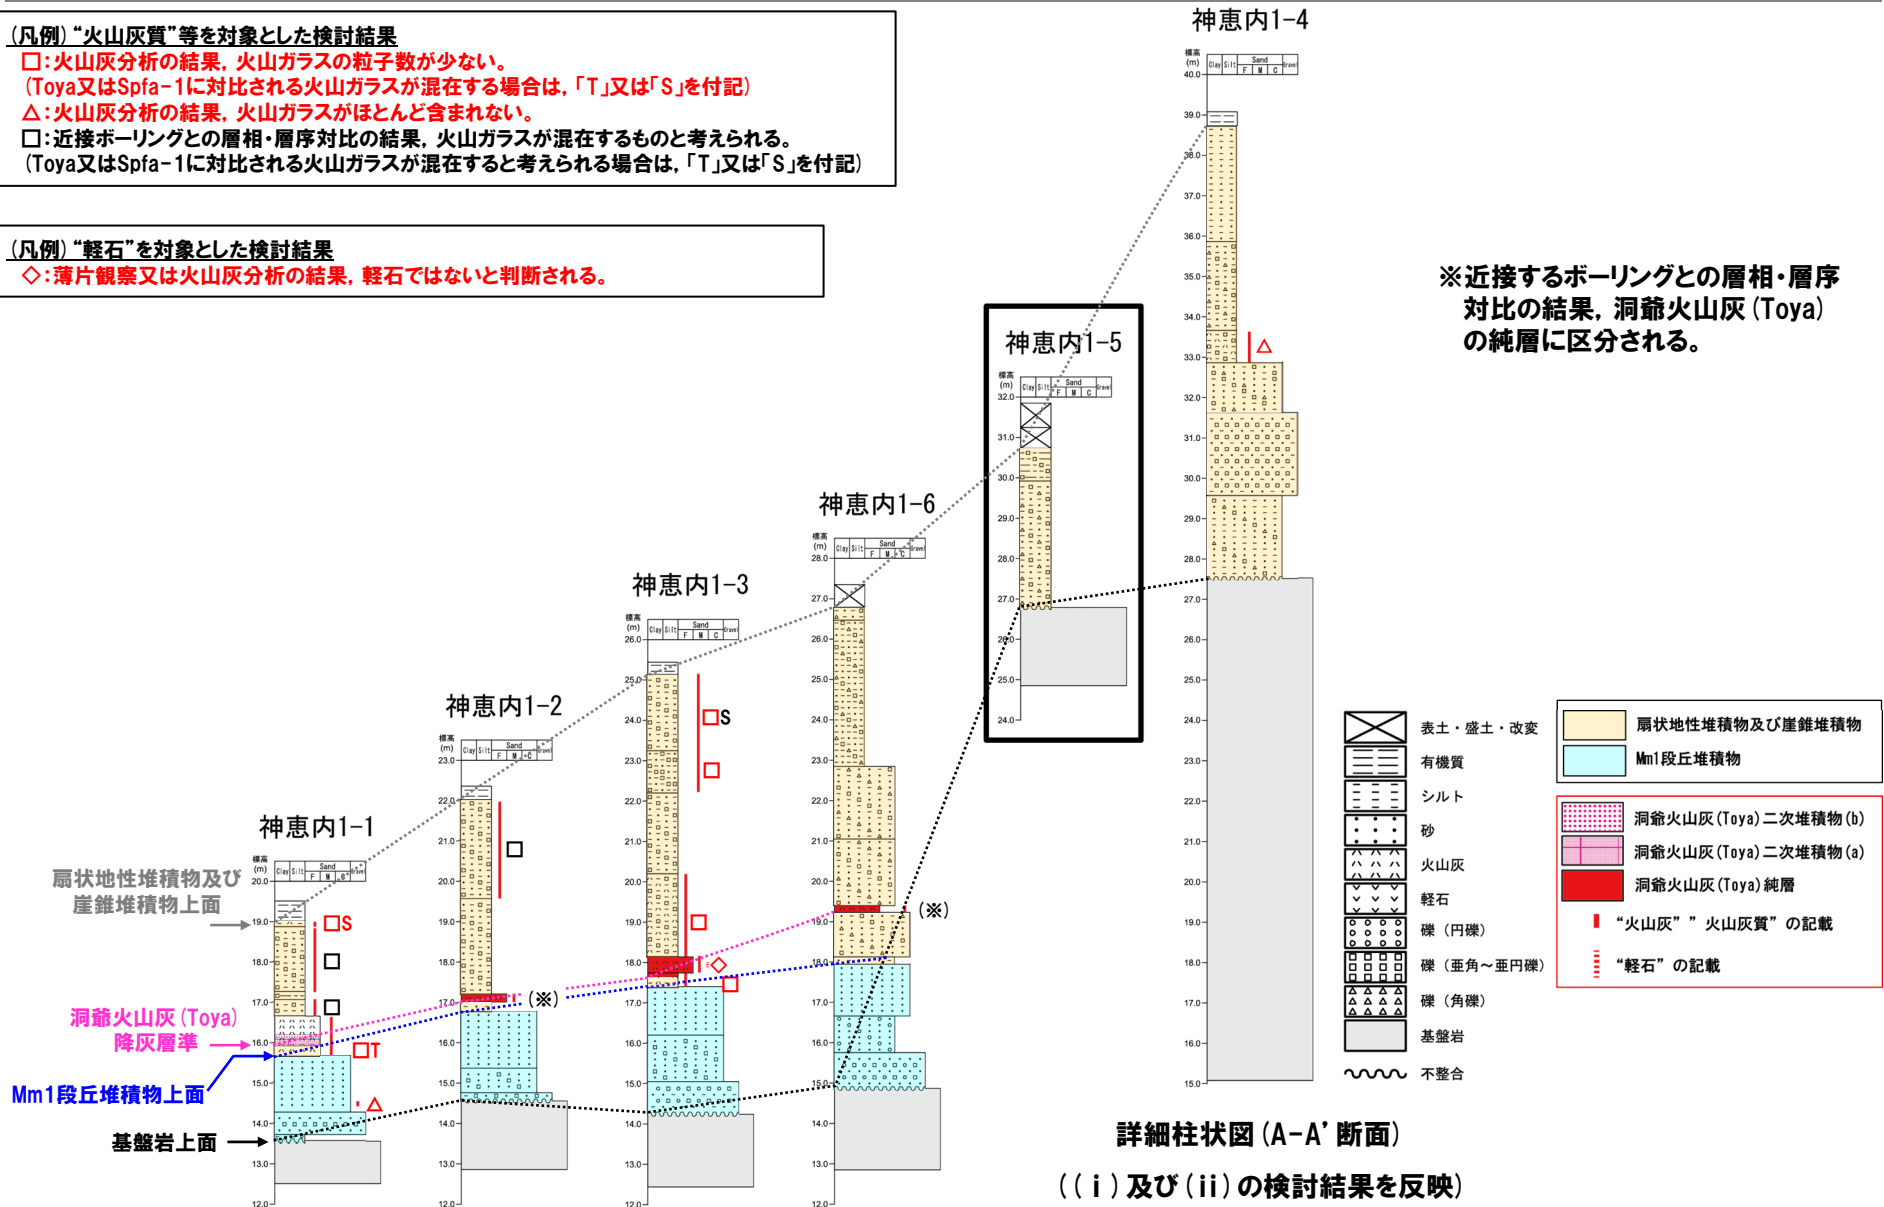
(凡例)“火山灰質”等を対象とした検討結果
□:火山灰分析の結果, 火山ガラスの粒子数が少ない。
(Toya又はSpfa-1に対比される火山ガラスが混在する場合は,「T」又は「S」を付記)
△:火山灰分析の結果, 火山ガラスがほとんど含まれない。
□:近接ボーリングとの層相・層序対比の結果, 火山ガラスが混在するものと考えられる。
(Toya又はSpfa-1に対比される火山ガラスが混在すると考えられる場合は,「T」又は「S」を付記)

(凡例)“軽石”を対象とした検討結果
◇:薄片観察又は火山灰分析の結果, 軽石ではないと判断される。

神恵内1-4

※近接するボーリングとの層相・層序対比の結果, 洞爺火山灰(Toya)の純層に区分される。

神恵内1-5

神恵内1-6

神恵内1-3

神恵内1-2

神恵内1-1

扇状地性堆積物及び崖錐堆積物上面

洞爺火山灰(Toya)降灰層準

Mm1段丘堆積物上面

基盤岩上面

□S
□
□
□T
△
□
□S
□
□
◇
□
(※)
(※)
△

標高 (m)
Clay Silt Sand F M C Gravel

表土・盛土・改変
有機質
シルト
砂
火山灰
軽石
礫(円礫)
礫(亜角～亜円礫)
礫(角礫)
基盤岩
不整合

扇状地性堆積物及び崖錐堆積物
Mm1段丘堆積物

洞爺火山灰(Toya)二次堆積物(b)
洞爺火山灰(Toya)二次堆積物(a)
洞爺火山灰(Toya)純層
“火山灰”“火山灰質”の記載
“軽石”の記載

詳細柱状図(A-A' 断面)
((i)及び(ii)の検討結果を反映)